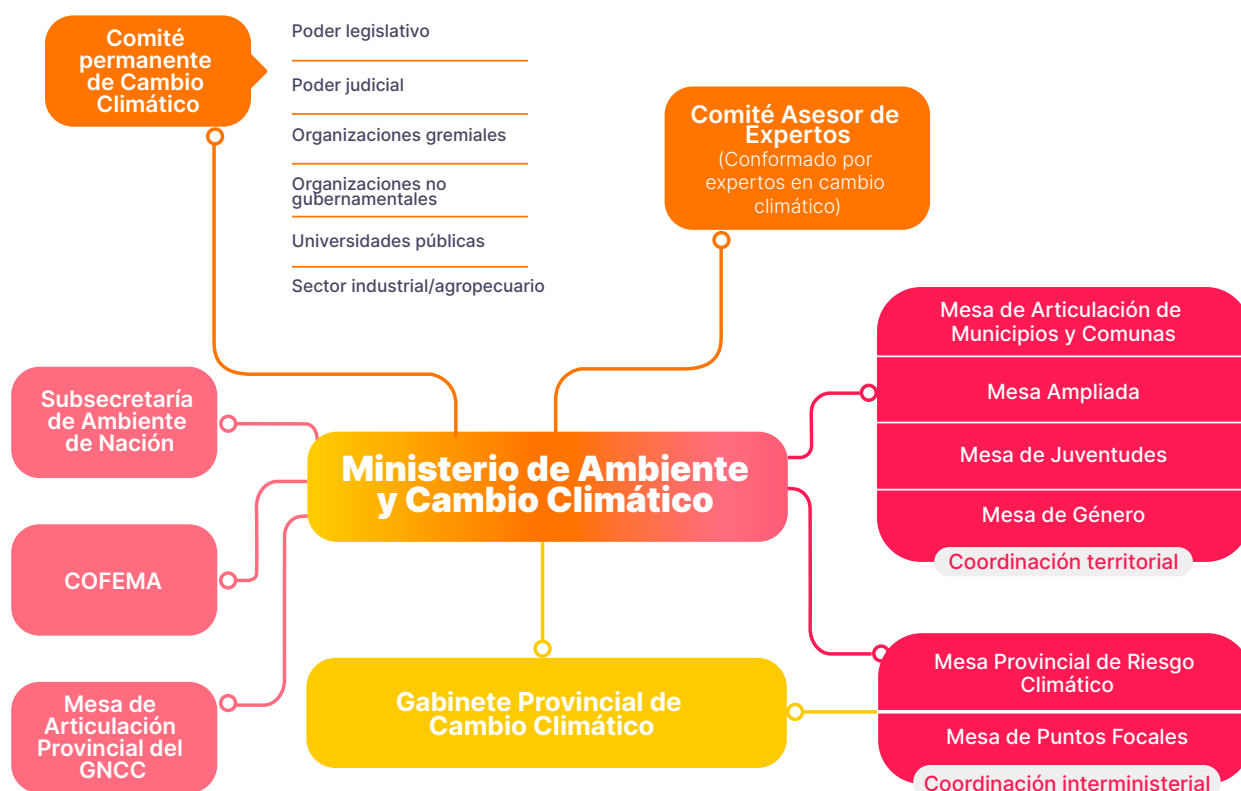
Comité permanente de Cambio Climático

Poder legislativo

Poder judicial

Organizaciones gremiales

Organizaciones no gubernamentales

Universidades públicas

Sector industrial/agropecuario

Comité Asesor de Expertos (Conformado por expertos en cambio climático)

Subsecretaría de Ambiente de Nación

COFEMA

Mesa de Articulación Provincial del GNCC

Ministerio de Ambiente y Cambio Climático

Gabinete Provincial de Cambio Climático

Mesa de Articulación de Municipios y Comunas

Mesa Ampliada

Mesa de Juventudes

Mesa de Género

Coordinación territorial

Mesa Provincial de Riesgo Climático

Mesa de Puntos Focales

Coordinación interministerial